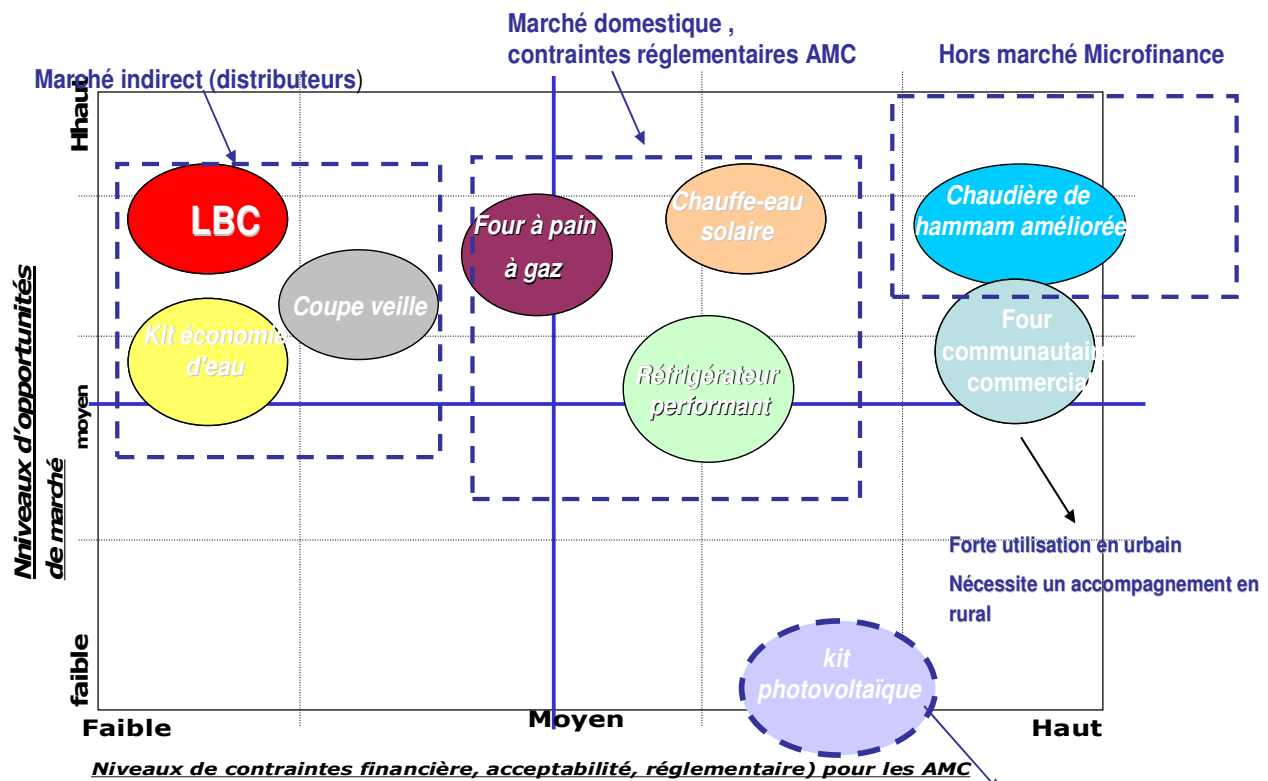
Marché domestique , contraintes réglementaires AMC

Hors marché Microfinance

Marché indirect (distributeurs)

Hhaut

LBC

Coupe veille

Kit économie d'eau

Four à pain à gaz

Chauffe-eau solaire

Réfrigérateur performant

Chaudière de hammam améliorée

Four communautaire commercial

moyen

Nniveaux d'opportunités de marché

Forte utilisation en urbain

Nécessite un accompagnement en rural

faible

kit photovoltaïque

Faible

Moyen

Haut

Niveaux de contraintes financière, acceptabilité, réglementaire) pour les AMC